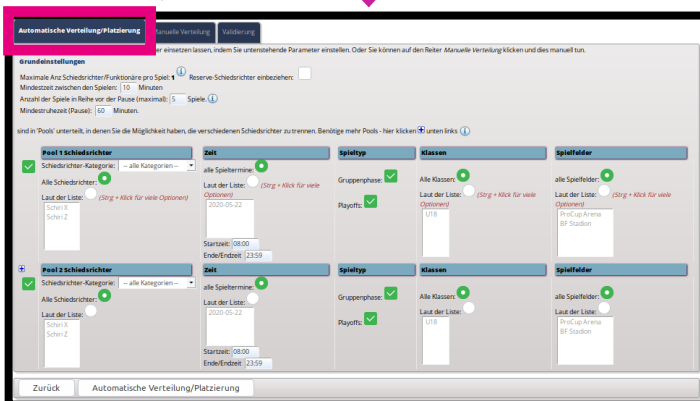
Automatische Verteilung/Platzierung | Manuelle Verteilung | Validierung

er einsetzen lassen, indem Sie untenstehende Parameter einstellen. Oder Sie können auf den Reiter *Manuelle Verteilung* klicken und dies manuell tun.

Grundeinstellungen

Maximale Anz Schiedsrichter/Funktionäre pro Spiel: 1 Reserve-Schiedsrichter einbeziehen:
Mindestzeit zwischen den Spielen: 10 Minuten
Anzahl der Spiele in Reihe vor der Pause (maximal): 5 Spiele.
Mindestruhezeit (Pause): 60 Minuten.

sind in 'Pools' unterteilt, in denen Sie die Möglichkeit haben, die verschiedenen Schiedsrichter zu trennen. Benötige mehr Pools - hier klicken unten links

| Pool 1 Schiedsrichter | Zeit | Spieltyp | Klassen | Spielfelder |
|---|---|---|---|---|
| Schiedsrichter-Kategorie: -- alle Kategorien -- Alle Schiedsrichter: Laut der Liste: (Strg + Klick für viele Optionen) Schri X Schri Z | alle Spieltermine: Laut der Liste: (Strg + Klick für viele Optionen) 2020-05-22 Startzeit: 08:00 Ende/Endzeit: 23:59 | Gruppenphase: Playoffs: | Alle Klassen: Laut der Liste: (Strg + Klick für viele Optionen) U18 | alle Spielfelder: Laut der Liste: (Strg + Klick für viele Optionen) ProCup Arena BF Stadion |

| Pool 2 Schiedsrichter | Zeit | Spieltyp | Klassen | Spielfelder |
|---|---|---|---|---|
| Schiedsrichter-Kategorie: -- alle Kategorien -- Alle Schiedsrichter: Laut der Liste: Schri X Schri Z | alle Spieltermine: Laut der Liste: 2020-05-22 Startzeit: 08:00 Ende/Endzeit: 23:59 | Gruppenphase: Playoffs: | Alle Klassen: Laut der Liste: U18 | alle Spielfelder: Laut der Liste: ProCup Arena BF Stadion |

Zurück | Automatische Verteilung/Platzierung